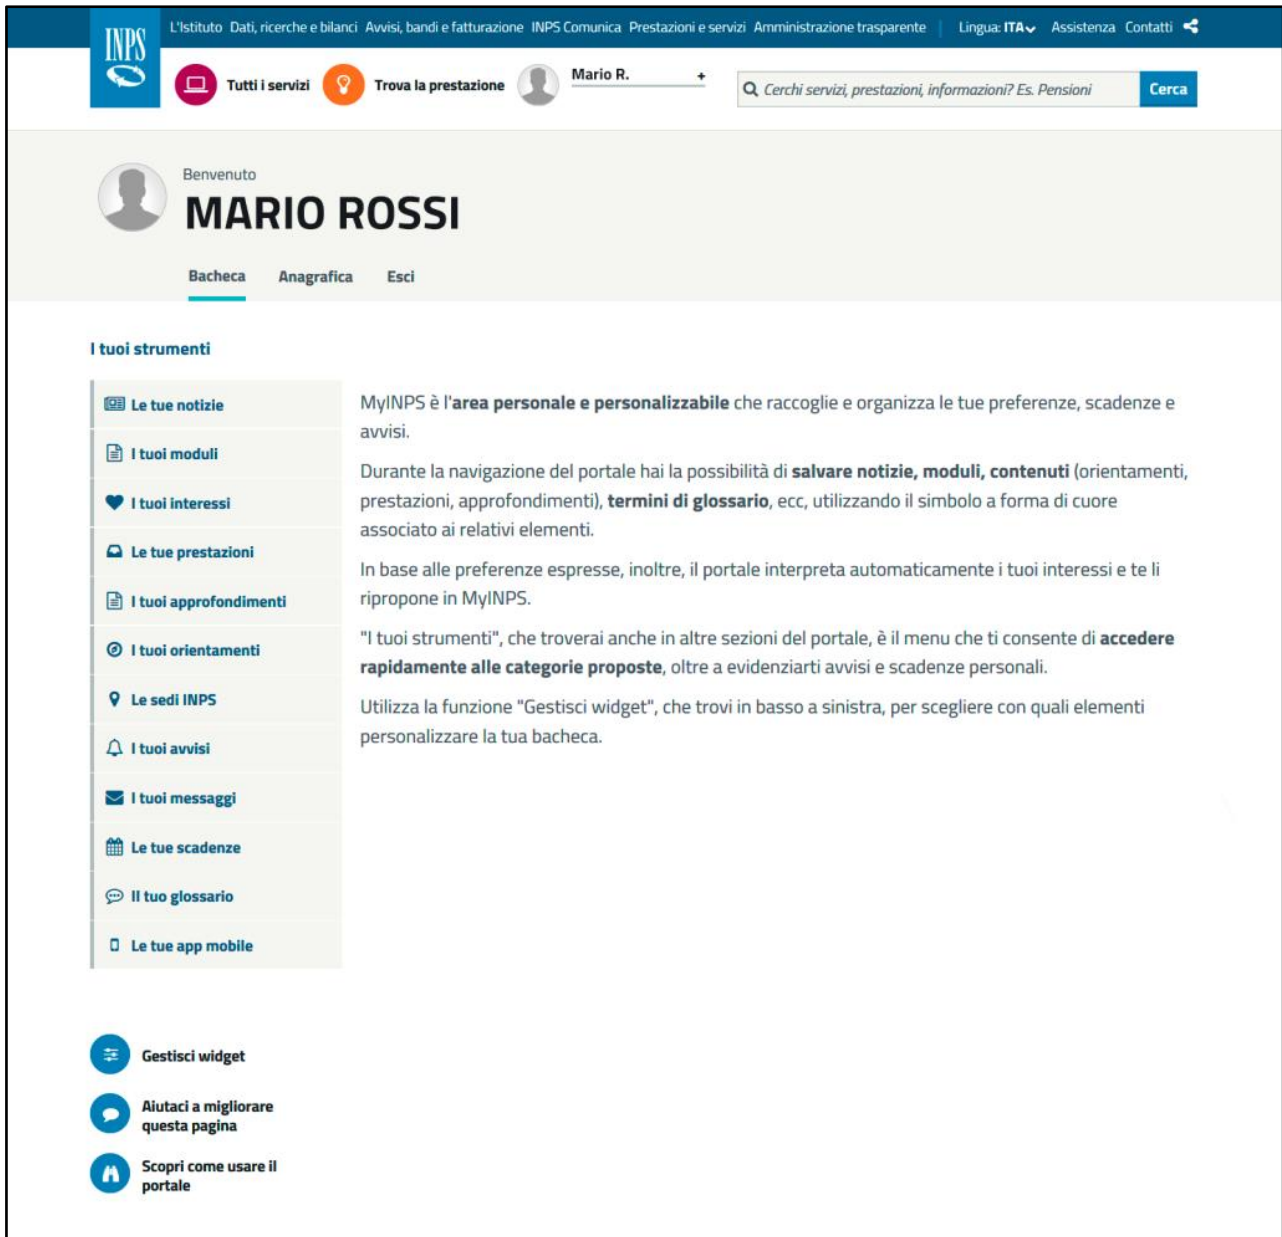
INPS

L'Istituto Dati, ricerche e bilanci Avvisi, bandi e fatturazione INPS Comunica Prestazioni e servizi Amministrazione trasparente Lingua: ITA Assistenza Contatti

Tutti i servizi Trova la prestazione Mario R. +

Cerchi servizi, prestazioni, informazioni? Es. Pensioni Cerca

Benvenuto

MARIO ROSSI

Bacheca Anagrafica Esci

I tuoi strumenti

Le tue notizie

I tuoi moduli

I tuoi interessi

Le tue prestazioni

I tuoi approfondimenti

I tuoi orientamenti

Le sedi INPS

I tuoi avvisi

I tuoi messaggi

Le tue scadenze

Il tuo glossario

Le tue app mobile

MyINPS è l'**area personale e personalizzabile** che raccoglie e organizza le tue preferenze, scadenze e avvisi.

Durante la navigazione del portale hai la possibilità di **salvare notizie, moduli, contenuti** (orientamenti, prestazioni, approfondimenti), **termini di glossario**, ecc, utilizzando il simbolo a forma di cuore associato ai relativi elementi.

In base alle preferenze espresse, inoltre, il portale interpreta automaticamente i tuoi interessi e te li ripropone in MyINPS.

"I tuoi strumenti", che troverai anche in altre sezioni del portale, è il menu che ti consente di **accedere rapidamente alle categorie proposte**, oltre a evidenziarti avvisi e scadenze personali.

Utilizza la funzione "Gestisci widget", che trovi in basso a sinistra, per scegliere con quali elementi personalizzare la tua bacheca.

Gestisci widget

Aiutaci a migliorare questa pagina

Scopri come usare il portale